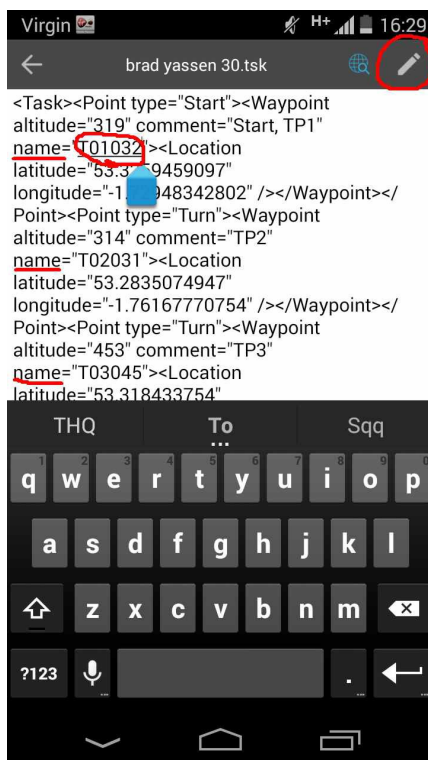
Virgin H+ 16:29

brad yassen 30.tsk

<Task><Point type="Start"><Waypoint altitude="319" comment="Start, TP1" name="T01032"><Location latitude="53.3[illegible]9459097" longitude="-1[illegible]948342802" /></Waypoint></Point><Point type="Turn"><Waypoint altitude="314" comment="TP2" name="T02031"><Location latitude="53.2835074947" longitude="-1.76167770754" /></Waypoint></Point><Point type="Turn"><Waypoint altitude="453" comment="TP3" name="T03045"><Location latitude="53.318433754"

THQ To Sqq

1 2 3 4 5 6 7 8 9 0
q w e r t y u i o p
a s d f g h j k l
z x c v b n m
?123 .